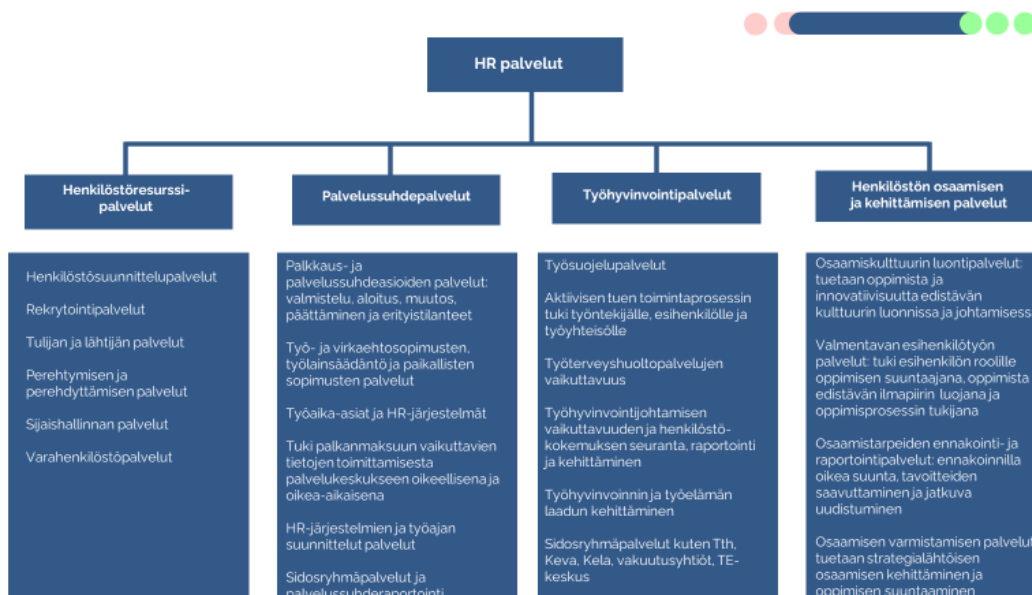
HR palvelut

Henkilöstöresurssipalvelut

Palvelussuhdepalvelut

Työhyvinvointipalvelut

Henkilöstön osaamisen ja kehittämisen palvelut

Henkilöstösuunnittelupalvelut

Rekrytointipalvelut

Tulijan ja lähtijän palvelut

Perehtymisen ja perehdyttämisen palvelut

Sijaishallinnan palvelut

Varahenkilöstöpalvelut

Palkkaus- ja palvelussuhdeasioiden palvelut: valmistelu, aloitus, muutos, päättäminen ja erityistilanteet

Työ- ja virkaehtosopimusten, työlainsäädäntö ja paikallisten sopimusten palvelut

Työaika-asiat ja HR-järjestelmät

Tuki palkanmaksuun vaikuttavien tietojen toimittamisesta palvelukeskukseen oikeellisena ja oikea-aikaisena

HR-järjestelmien ja työajan suunnittelut palvelut

Sidosryhmäpalvelut ja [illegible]

Työsuojelupalvelut

Aktiivisen tuen toimintaprosessin tuki työntekijälle, esihenkilölle ja työyhteisölle

Työterveyshuoltopalvelujen vaikuttavuus

Työhyvinvointijohtamisen vaikuttavuuden ja henkilöstökokemuksen seuranta, raportointi ja kehittäminen

Työhyvinvoinnin ja työelämän laadun kehittäminen

Sidosryhmäpalvelut kuten Tth, Keva, Kela, vakuutusyhtiöt, TE-keskus

Osaamiskulttuurin luontipalvelut: tuetaan oppimista ja innovatiivisuutta edistävän kulttuurin luonnissa ja johtamisess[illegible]

Valmentavan esihenkilötyön palvelut: tuki esihenkilön roolille oppimisen suuntaajana, oppimista edistävän ilmapiirin luojana ja oppimisprosessin tukijana

Osaamistarpeiden ennakointi- ja raportointipalvelut: ennakoinnilla oikea suunta, tavoitteiden saavuttaminen ja jatkuva uudistuminen

Osaamisen varmistamisen palvelut: tuetaan strategialähtöisen osaamisen kehittäminen ja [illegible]